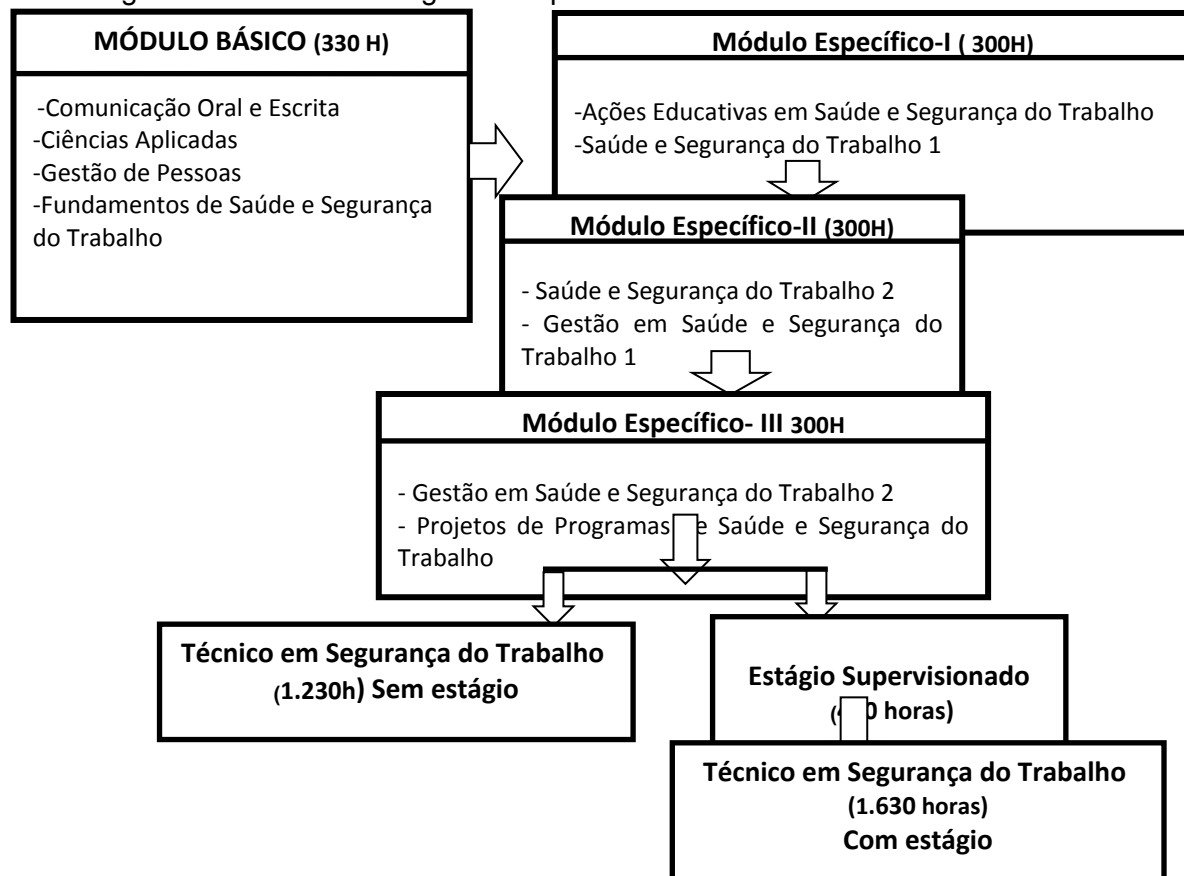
MÓDULO BÁSICO (330 H)

-Comunicação Oral e Escrita
-Ciências Aplicadas
-Gestão de Pessoas
-Fundamentos de Saúde e Segurança do Trabalho

Módulo Específico-I ( 300H)

-Ações Educativas em Saúde e Segurança do Trabalho
-Saúde e Segurança do Trabalho 1

Módulo Específico-II (300H)

- Saúde e Segurança do Trabalho 2
- Gestão em Saúde e Segurança do Trabalho 1

Módulo Específico- III 300H

- Gestão em Saúde e Segurança do Trabalho 2
- Projetos de Programas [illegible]e Saúde e Segurança do Trabalho

Técnico em Segurança do Trabalho (1.230h) Sem estágio

Estágio Supervisionado ([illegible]0 horas)

Técnico em Segurança do Trabalho (1.630 horas) Com estágio